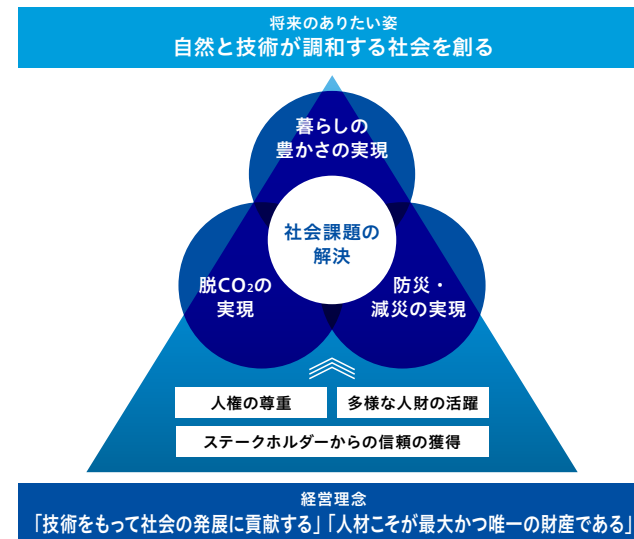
将来のありたい姿
自然と技術が調和する社会を創る

暮らしの豊かさの実現

社会課題の解決

脱$CO_2$の実現

防災・減災の実現

人権の尊重

多様な人財の活躍

ステークホルダーからの信頼の獲得

経営理念
「技術をもって社会の発展に貢献する」「人材こそが最大かつ唯一の財産である」